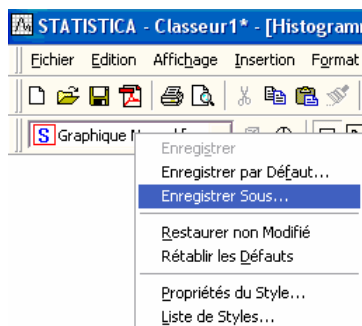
STATISTICA - Classeur1* - [Histogram

Fichier Edition Affichage Insertion Format

S Graphique N

Enregistrer
Enregistrer par Défaut...
Enregistrer Sous...

Restaurer non Modifié
Rétablir les Défauts

Propriétés du Style...
Liste de Styles...